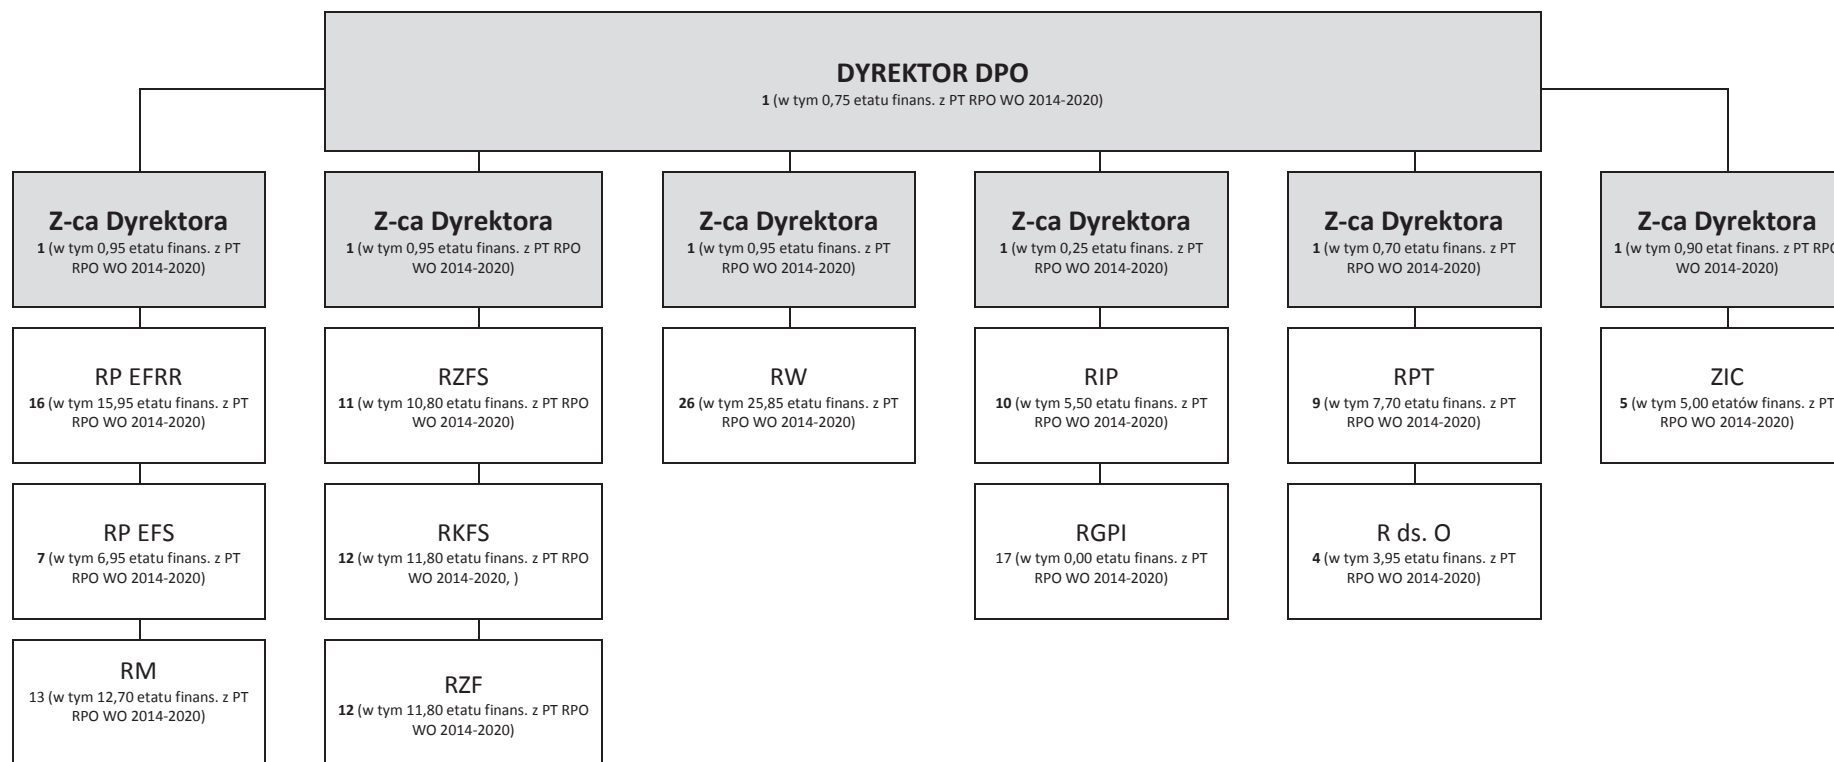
**DYREKTOR DPO**
1 (w tym 0,75 etatu finans. z PT RPO WO 2014-2020)

**Z-ca Dyrektora**
1 (w tym 0,95 etatu finans. z PT RPO WO 2014-2020)

RP EFRR
16 (w tym 15,95 etatu finans. z PT RPO WO 2014-2020)

RP EFS
7 (w tym 6,95 etatu finans. z PT RPO WO 2014-2020)

RM
13 (w tym 12,70 etatu finans. z PT RPO WO 2014-2020)

**Z-ca Dyrektora**
1 (w tym 0,95 etatu finans. z PT RPO WO 2014-2020)

RZFS
11 (w tym 10,80 etatu finans. z PT RPO WO 2014-2020)

RKFS
12 (w tym 11,80 etatu finans. z PT RPO WO 2014-2020, )

RZF
12 (w tym 11,80 etatu finans. z PT RPO WO 2014-2020)

**Z-ca Dyrektora**
1 (w tym 0,95 etatu finans. z PT RPO WO 2014-2020)

RW
26 (w tym 25,85 etatu finans. z PT RPO WO 2014-2020)

**Z-ca Dyrektora**
1 (w tym 0,25 etatu finans. z PT RPO WO 2014-2020)

RIP
10 (w tym 5,50 etatu finans. z PT RPO WO 2014-2020)

RGPI
17 (w tym 0,00 etatu finans. z PT RPO WO 2014-2020)

**Z-ca Dyrektora**
1 (w tym 0,70 etatu finans. z PT RPO WO 2014-2020)

RPT
9 (w tym 7,70 etatu finans. z PT RPO WO 2014-2020)

R ds. O
4 (w tym 3,95 etatu finans. z PT RPO WO 2014-2020)

**Z-ca Dyrektora**
1 (w tym 0,90 etat finans. z PT RP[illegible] WO 2014-2020)

ZIC
5 (w tym 5,00 etatów finans. z PT RPO WO 2014-2020)